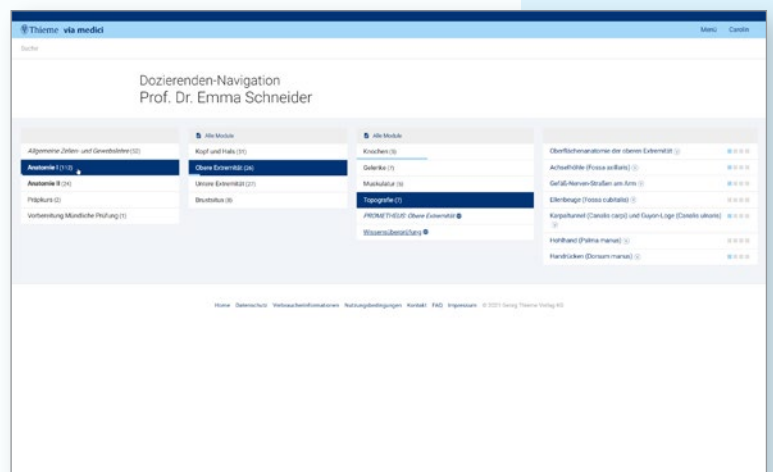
Thieme via medici

Menü Carolin

Suche

Dozierenden-Navigation
Prof. Dr. Emma Schneider

Allgemeine Zellen- und Gewebelehre (52)
Anatomie I (110)
Anatomie II (24)
Präpkurs (2)
Vorbereitung Mündliche Prüfung (1)

Alle Module
Kopf und Hals (31)
Obere Extremität (26)
Untere Extremität (27)
Brustsitus (8)

Alle Module
Knochen (9)
Gelenke (7)
Muskulatur (6)
Topografie (7)
PROMETHEUS Obere Extremität
Wissensüberprüfung

Oberflächenanatomie der oberen Extremität
Achselhöhle (Fossa axillaris)
Gefäß-Nerven-Straßen am Arm
Ellenbeuge (Fossa cubitalis)
Karpaltunnel (Canalis carpi) und Guyon-Loge (Canalis ulnaris)
Hohlhand (Palma manus)
Handrücken (Dorsum manus)

Home Datenschutz Verbraucherinformationen Nutzungsbedingungen Kontakt FAQ Impressum © 2021 Georg Thieme Verlag KG